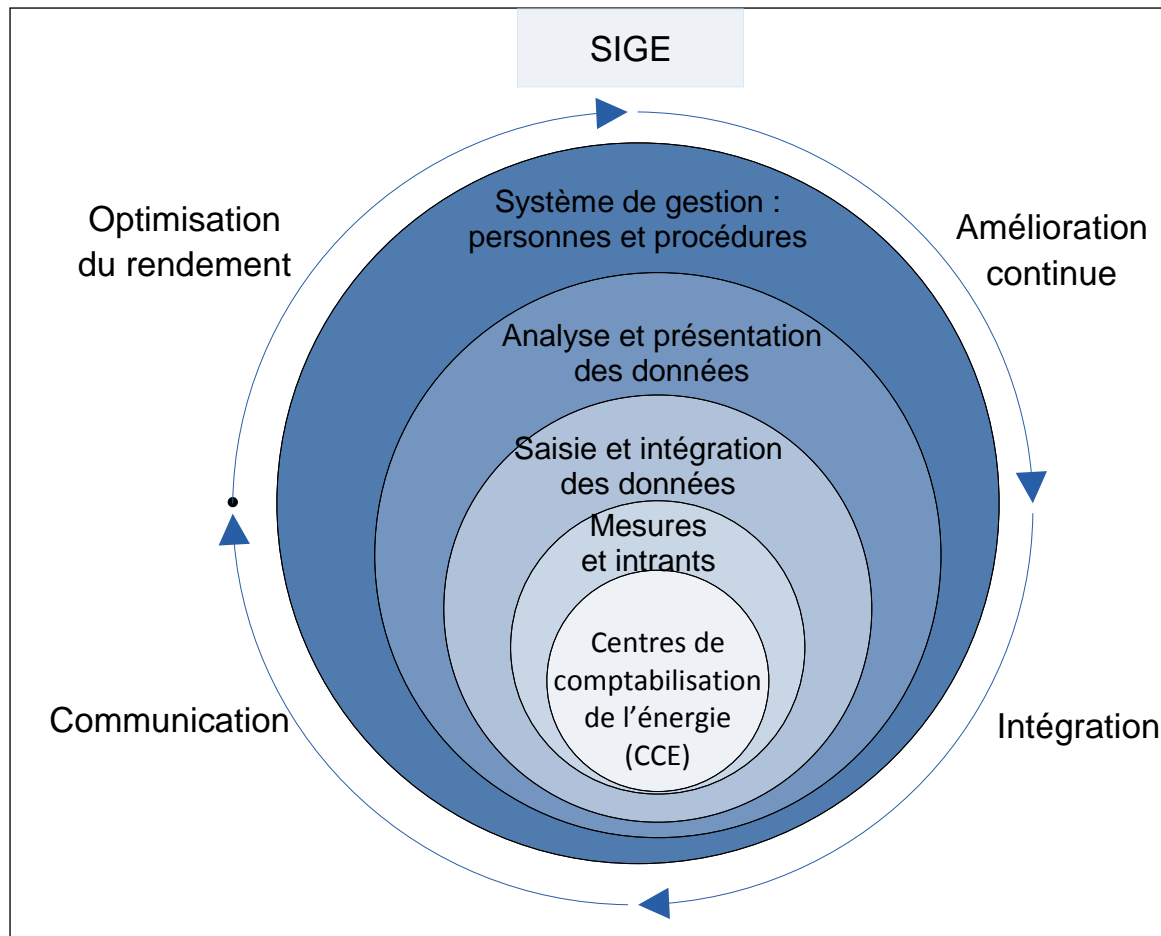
SIGE

Optimisation du rendement

Système de gestion : personnes et procédures

Amélioration continue

Analyse et présentation des données

Saisie et intégration des données

Mesures et intrants

Centres de comptabilisation de l’énergie (CCE)

Communication

Intégration